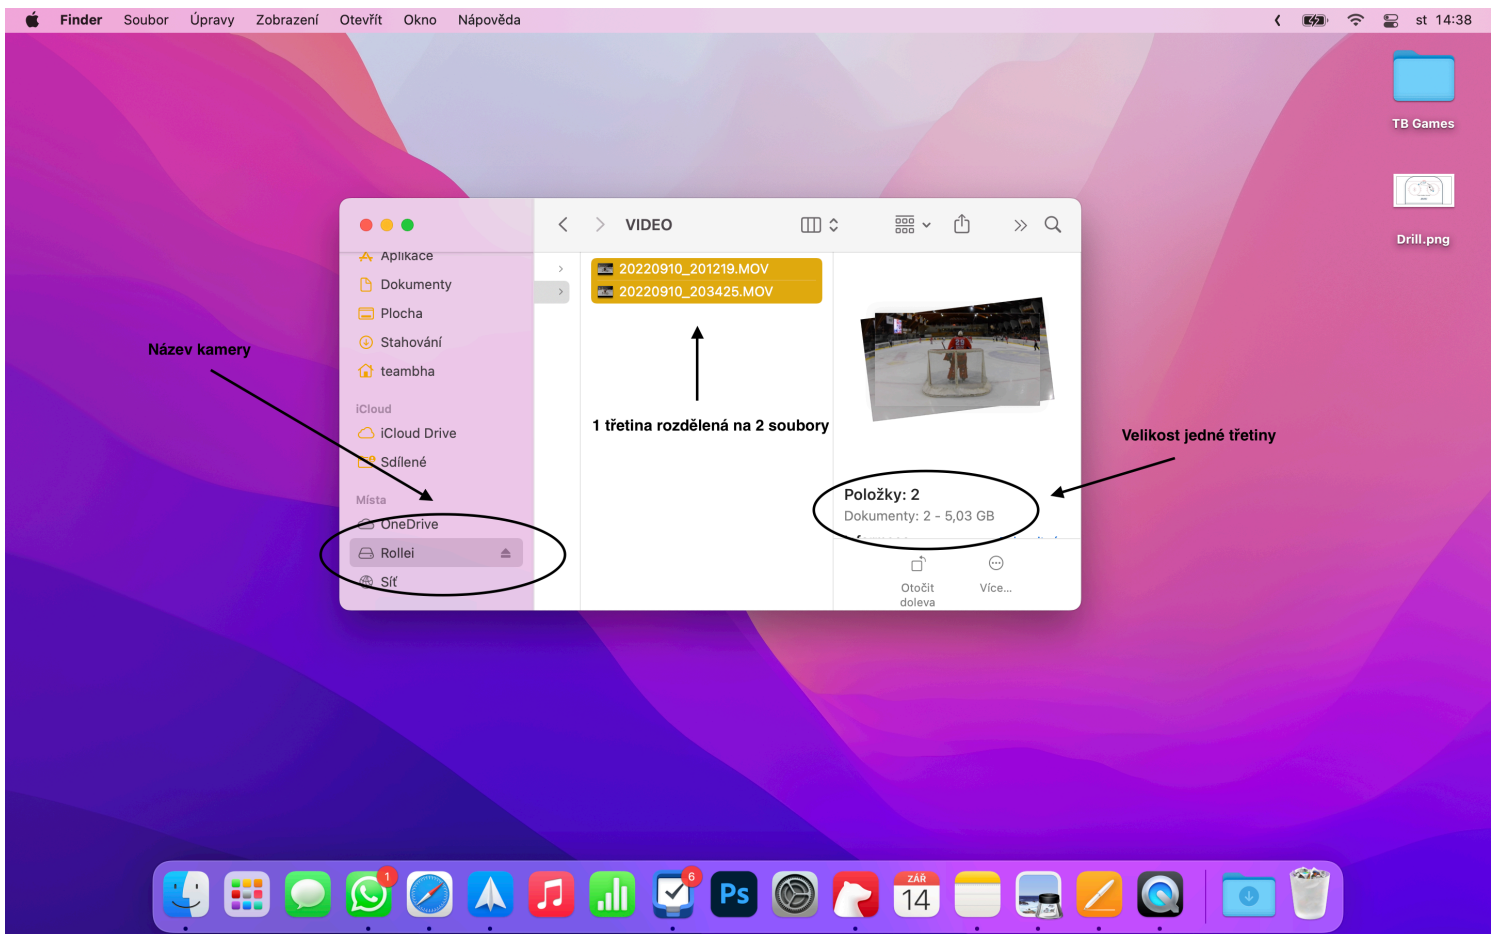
Finder Soubor Úpravy Zobrazení Otevřít Okno Nápověda

st 14:38

TB Games

Drill.png

VIDEO

Aplikace
Dokumenty
Plocha
Stahování
teambha
iCloud
iCloud Drive
Sdílené
Místa
OneDrive
Rollei
Síť

20220910_201219.MOV
20220910_203425.MOV

Název kamery

1 třetina rozdělená na 2 soubory

Velikost jedné třetiny

Položky: 2
Dokumenty: 2 – 5,03 GB

Otočit doleva

Více...

1

6

ZÁŘ
14